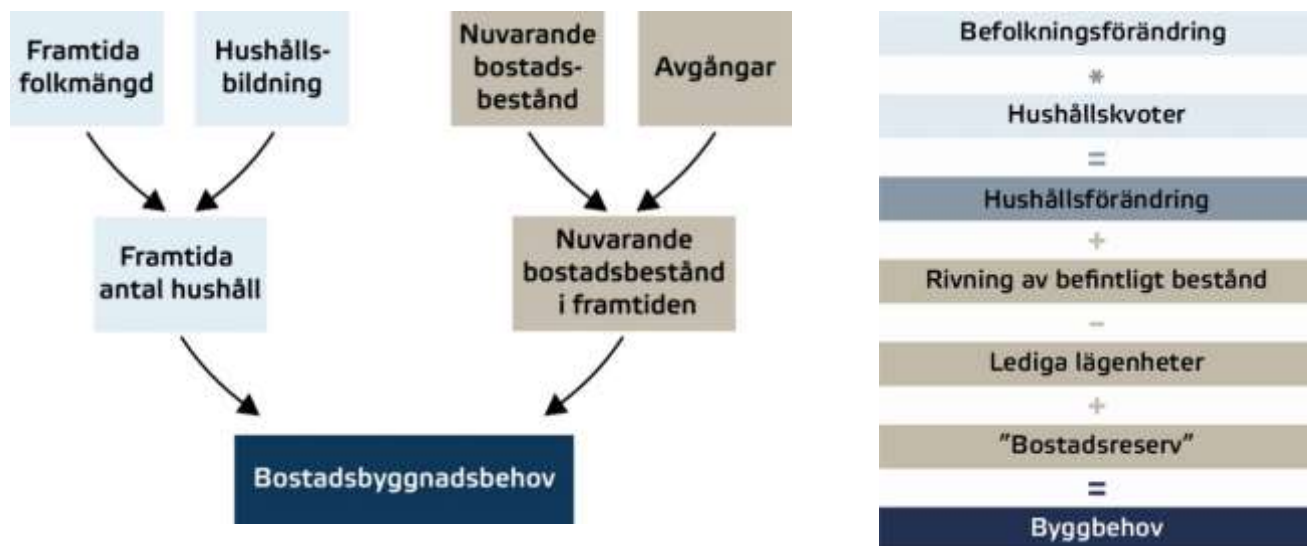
Framtida folkmängd

Hushållsbildning

Nuvarande bostadsbestånd

Avgångar

Framtida antal hushåll

Nuvarande bostadsbestånd i framtiden

Bostadsbyggnadsbehov

Befolkningsförändring

*

Hushållskvoter

=

Hushållsförändring

+

Rivning av befintligt bestånd

−

Lediga lägenheter

+

"Bostadsreserv"

=

Byggbehov